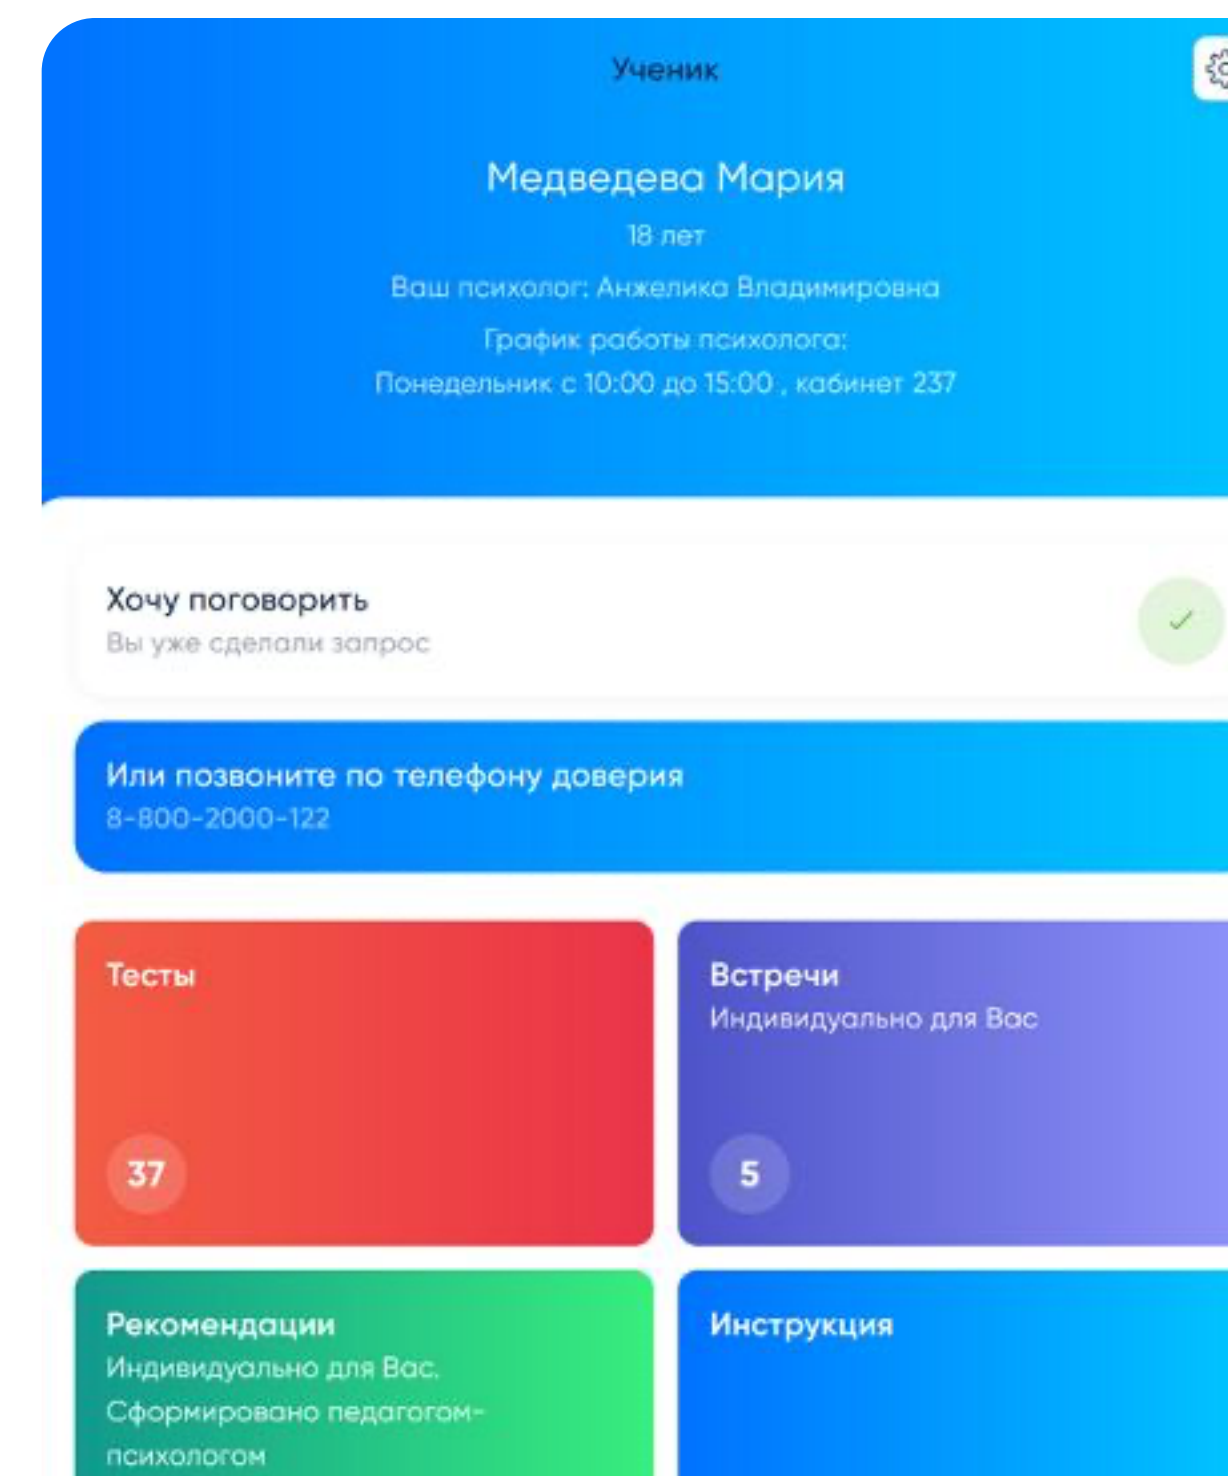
Ученик

Медведева Мария

18 лет

Ваш психолог: Анжелика Владимировна

График работы психолога:
Понедельник с 10:00 до 15:00 , кабинет 237

Хочу поговорить
Вы уже сделали запрос

Или позвоните по телефону доверия
8-800-2000-122

Тесты

37

Встречи
Индивидуально для Вас

5

Рекомендации
Индивидуально для Вас. Сформировано педагогом-психологом

Инструкция